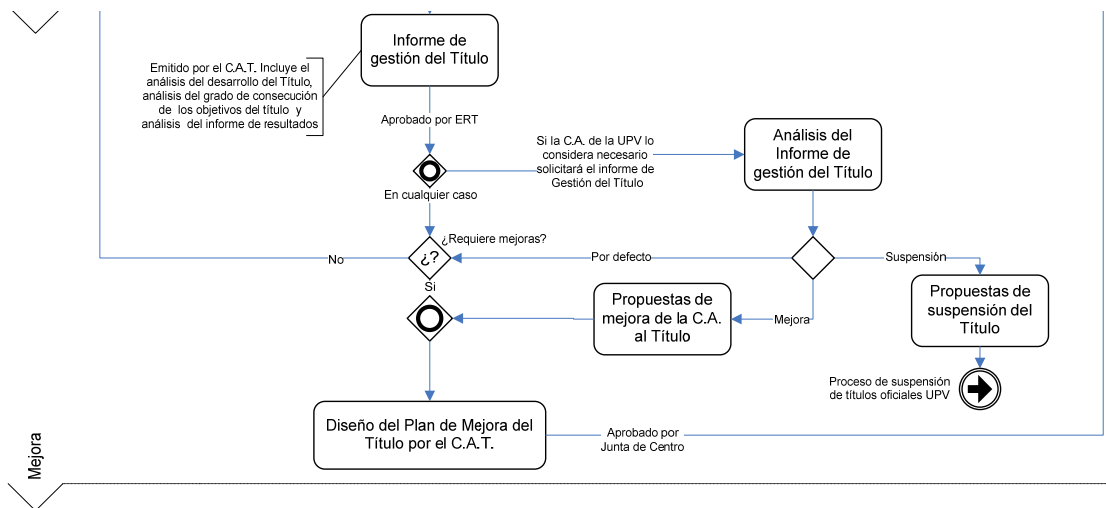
Informe de gestión del Título

Emitido por el C.A.T. Incluye el análisis del desarrollo del Título, análisis del grado de consecución de los objetivos del título y análisis del informe de resultados

Aprobado por ERT

Si la C.A. de la UPV lo considera necesario solicitará el informe de Gestión del Título

Análisis del Informe de gestión del Título

En cualquier caso

¿Requiere mejoras?

No

¿?

Por defecto

Suspensión

Si

Propuestas de mejora de la C.A. al Título

Mejora

Propuestas de suspensión del Título

Proceso de suspensión de títulos oficiales UPV

Diseño del Plan de Mejora del Título por el C.A.T.

Aprobado por Junta de Centro

Mejora